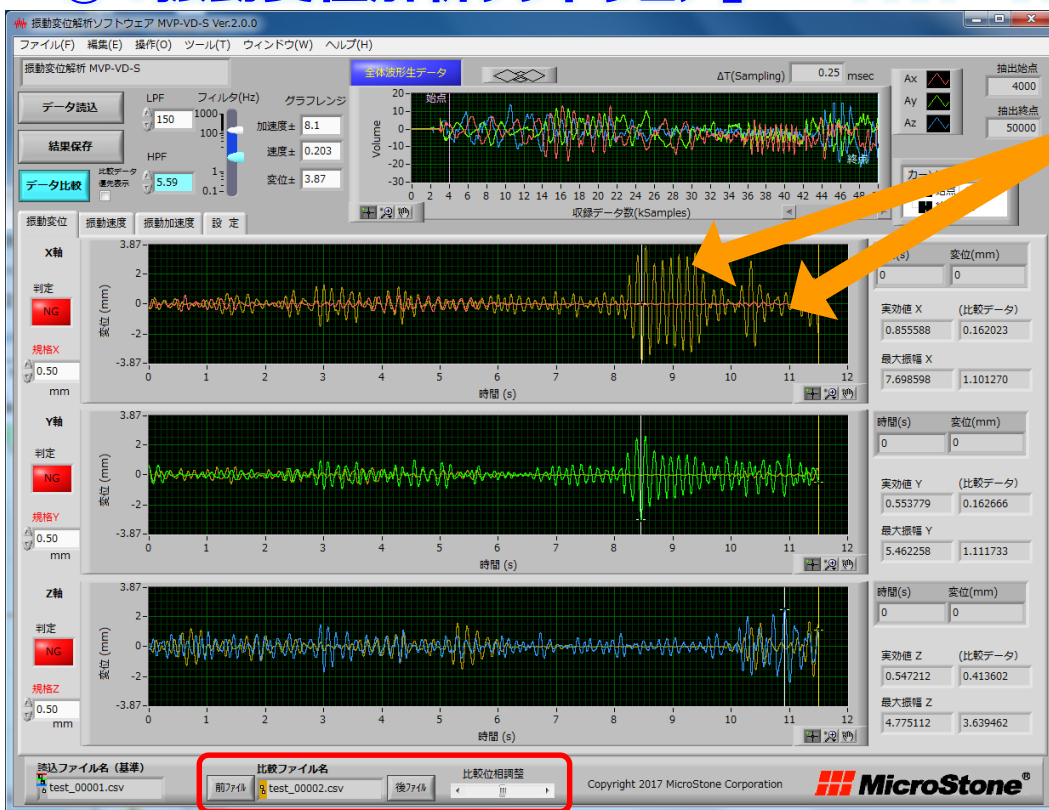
振動変位解析ソフトウェア MVP-VD-S Ver.2.0.0

ファイル(F) 編集(E) 操作(O) ツール(T) ウィンドウ(W) ヘルプ(H)

振動変位解析 MVP-VD-S

データ読込
結果保存
データ比較
比較データ優先表示

LPF 150
HPF 5.59
フィルタ(Hz) 1000 100 1 0.1
グラフレンジ
加速度± 8.1
速度± 0.203
変位± 3.87

全体波形生データ
ΔT(Sampling) 0.25 msec
Volume 20 10 0 -10 -20 -30
始点
終点
0 2 4 6 8 10 12 14 16 18 20 22 24 26 28 30 32 34 36 38 40 42 44 46 48
収録データ数(kSamples)

Ax Ay Az
抽出始点 4000
抽出終点 50000

カー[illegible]
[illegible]始点

振動変位 振動速度 振動加速度 設定

X軸
判定 NG
規格X 0.50 mm
変位 (mm) 3.87 2 0 -2 -3.87
0 1 2 3 4 5 6 7 8 9 10 11 12
時間 (s)
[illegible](s) 0 変位(mm) 0
実効値 X 0.855588 (比較データ) 0.162023
最大振幅 X 7.698598 1.101270

Y軸
判定 NG
規格Y 0.50 mm
変位 (mm) 3.87 2 0 -2 -3.87
0 1 2 3 4 5 6 7 8 9 10 11 12
時間 (s)
時間(s) 0 変位(mm) 0
実効値 Y 0.553779 (比較データ) 0.162666
最大振幅 Y 5.462258 1.111733

Z軸
判定 NG
規格Z 0.50 mm
変位 (mm) 3.87 2 0 -2 -3.87
0 1 2 3 4 5 6 7 8 9 10 11 12
時間 (s)
時間(s) 0 変位(mm) 0
実効値 Z 0.547212 (比較データ) 0.413602
最大振幅 Z 4.775112 3.639462

読込ファイル名 (基準) test_00001.csv
比較ファイル名 前ファイル test_00002.csv 後ファイル
比較位相調整
Copyright 2017 MicroStone Corporation
MicroStone®